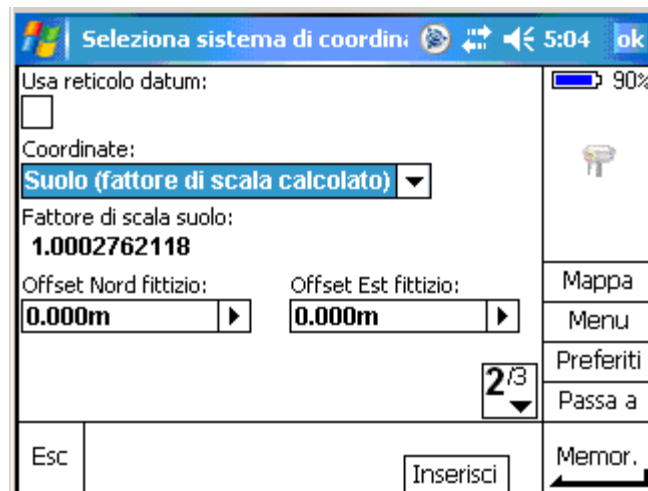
Seleziona sistema di coordin 5:04 ok

Usa reticolo datum:

Coordinate:

Suolo (fattore di scala calcolato)

Fattore di scala suolo:

1.0002762118

Offset Nord fittizio:

0.000m

Offset Est fittizio:

0.000m

2/3

90%

Mappa

Menu

Preferiti

Passa a

Esc

Inserisci

Memor.